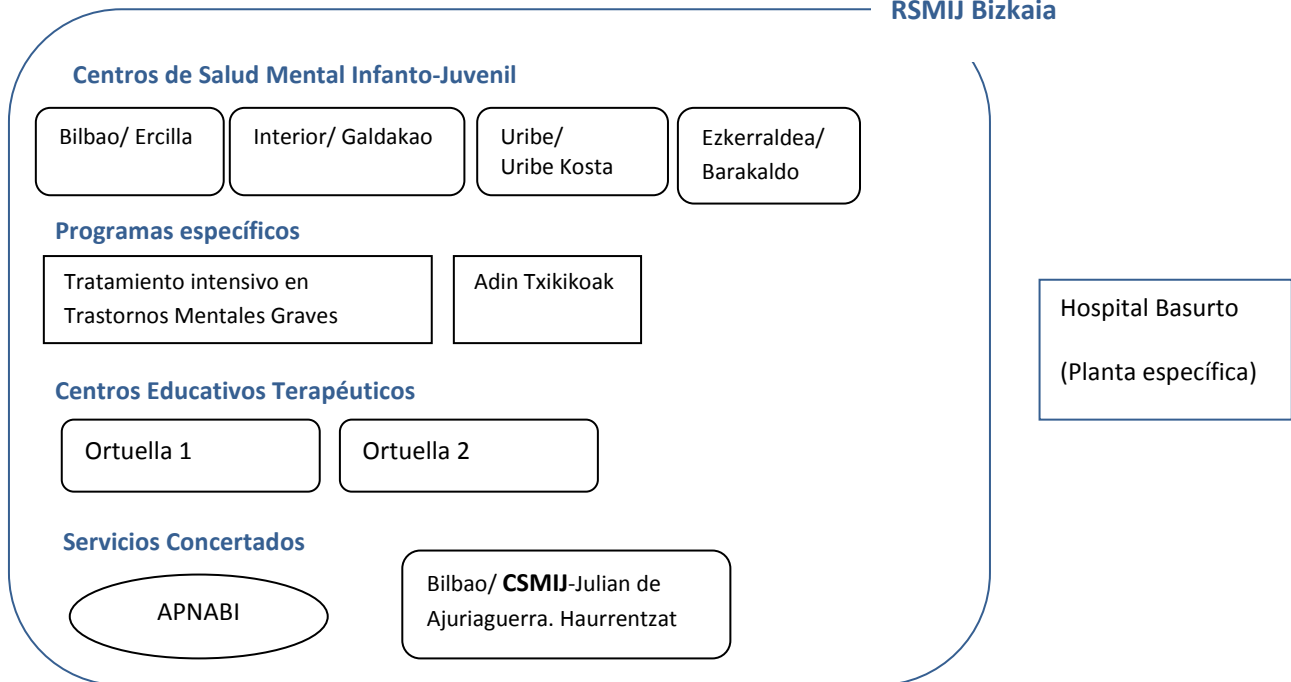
RSMIJ Bizkaia

Centros de Salud Mental Infanto-Juvenil

Bilbao/ Ercilla

Interior/ Galdakao

Uribe/ Uribe Kosta

Ezkerraldea/ Barakaldo

Programas específicos

Tratamiento intensivo en Trastornos Mentales Graves

Adin Txikikoak

Centros Educativos Terapéuticos

Ortuella 1

Ortuella 2

Servicios Concertados

APNABI

Bilbao/ **CSMIJ**-Julian de Ajuriaguerra. Haurrentzat

Hospital Basurto

(Planta específica)